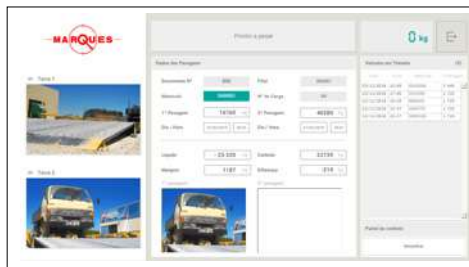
MARQUES

Pronto a pesar

0 kg

Dados das Pesagens

Documento Nº

Matrícula

1ª Pesagem 19760

Dia / Hora

Líquido 23 220

Margem 1187

2ª Pesagem 40380

Contrato 22720

Diferença 219

Camera 1

Camera 2

Pedido de conferir

Imprimir